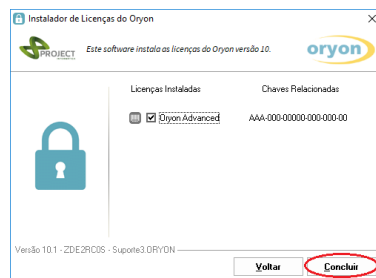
Instalador de Licenças do Oryon

PROJECT

Este software instala as licenças do Oryon versão 10.

oryon

Licenças Instaladas

Chaves Relacionadas

Oryon Advanced

AAA-000-00000-000-000-00

Versão 10.1 - ZDE2RC0S - Suporte3.ORYON

Voltar

Concluir